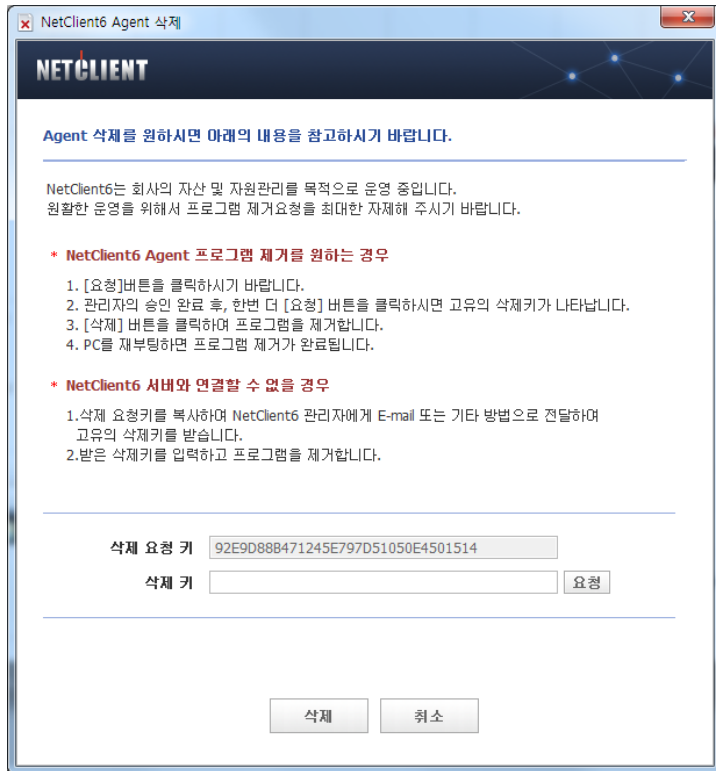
NetClient6 Agent 삭제

NETCLIENT

Agent 삭제를 원하시면 아래의 내용을 참고하시기 바랍니다.

NetClient6는 회사의 자산 및 자원관리를 목적으로 운영 중입니다.
원활한 운영을 위해서 프로그램 제거요청을 최대한 자제해 주시기 바랍니다.

* NetClient6 Agent 프로그램 제거를 원하는 경우

1. [요청]버튼을 클릭하시기 바랍니다.
2. 관리자의 승인 완료 후, 한번 더 [요청] 버튼을 클릭하시면 고유의 삭제키가 나타납니다.
3. [삭제] 버튼을 클릭하여 프로그램을 제거합니다.
4. PC를 재부팅하면 프로그램 제거가 완료됩니다.

* NetClient6 서버와 연결할 수 없을 경우

1.삭제 요청키를 복사하여 NetClient6 관리자에게 E-mail 또는 기타 방법으로 전달하여 고유의 삭제키를 받습니다.
2.받은 삭제키를 입력하고 프로그램을 제거합니다.

삭제 요청 키 92E9D88B471245E797D51050E4501514
삭제 키 요청

삭제 취소